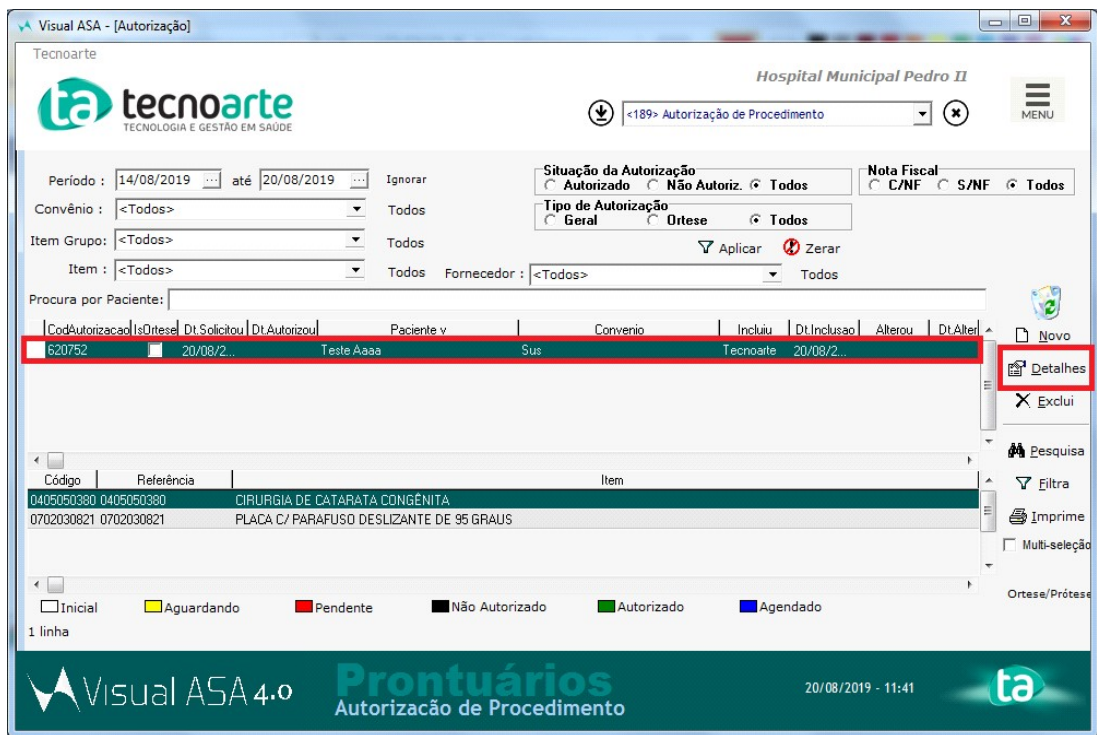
Visual ASA - [Autorização]

Tecnoarte

ta tecnoarte
TECNOLOGIA E GESTÃO EM SAÚDE

Hospital Municipal Pedro II

<189> Autorização de Procedimento

MENU

Período : 14/08/2019 até 20/08/2019 Ignorar

Situação da Autorização
Autorizado Não Autoriz. Todos

Nota Fiscal
C/NF S/NF Todos

Convênio : <Todos> Todos

Tipo de Autorização
Geral Ortese Todos

Item Grupo: <Todos> Todos

Aplicar Zerar

Item : <Todos> Todos Fornecedor : <Todos> Todos

Procura por Paciente:

| CodAutorizacao | IsOrtese | Dt.Solicitou | Dt.Autorizou | Paciente | Convenio | Incluiu | Dt.Inclusao | Alterou | Dt.Alter |
|---|---|---|---|---|---|---|---|---|---|
| 620752 | | 20/08/2... | | Teste Aaaa | Sus | Tecnoarte | 20/08/2... | | |

Novo
Detalhes
Exclui
Pesquisa
Filtra
Imprime
Multi-seleção

| Código | Referência | Item |
|---|---|---|
| 0405050380 | 0405050380 | CIRURGIA DE CATARATA CONGÊNITA |
| 0702030821 | 0702030821 | PLACA C/ PARAFUSO DESLIZANTE DE 95 GRAUS |

Inicial Aguardando Pendente Não Autorizado Autorizado Agendado

Ortese/Prótese

1 linha

Visual ASA 4.0 Prontuários
Autorizacão de Procedimento

20/08/2019 - 11:41

ta